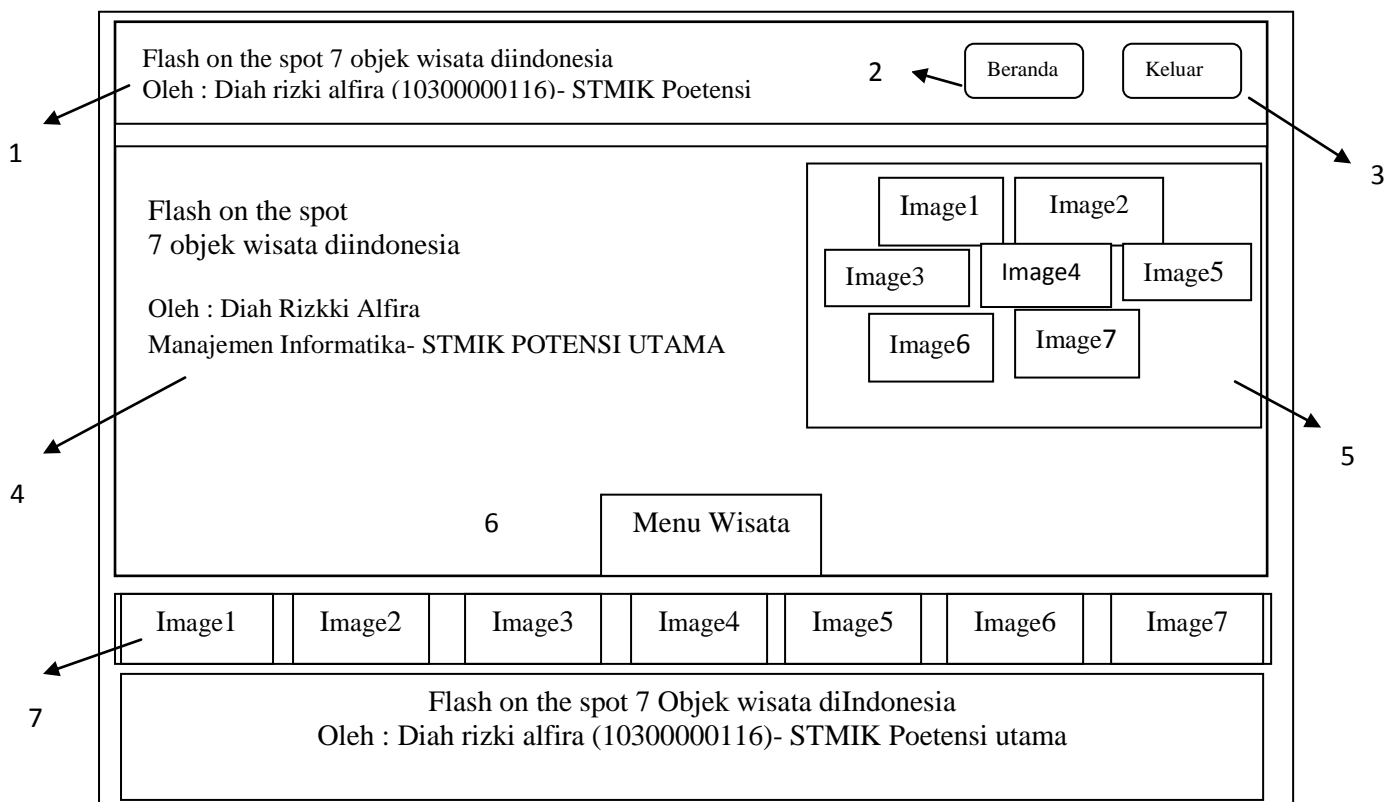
Flash on the spot 7 objek wisata diindonesia
Oleh : Diah rizki alfira (10300000116)- STMIK Poetensi

2

Beranda

Keluar

1

3

Flash on the spot
7 objek wisata diindonesia

Oleh : Diah Rizkki Alfira
Manajemen Informatika- STMIK POTENSI UTAMA

Image1
Image2
Image3
Image4
Image5
Image6
Image7

4

5

6

Menu Wisata

| Image1 | Image2 | Image3 | Image4 | Image5 | Image6 | Image7 |
|---|---|---|---|---|---|---|

7

Flash on the spot 7 Objek wisata diIndonesia
Oleh : Diah rizki alfira (10300000116)- STMIK Poetensi utama